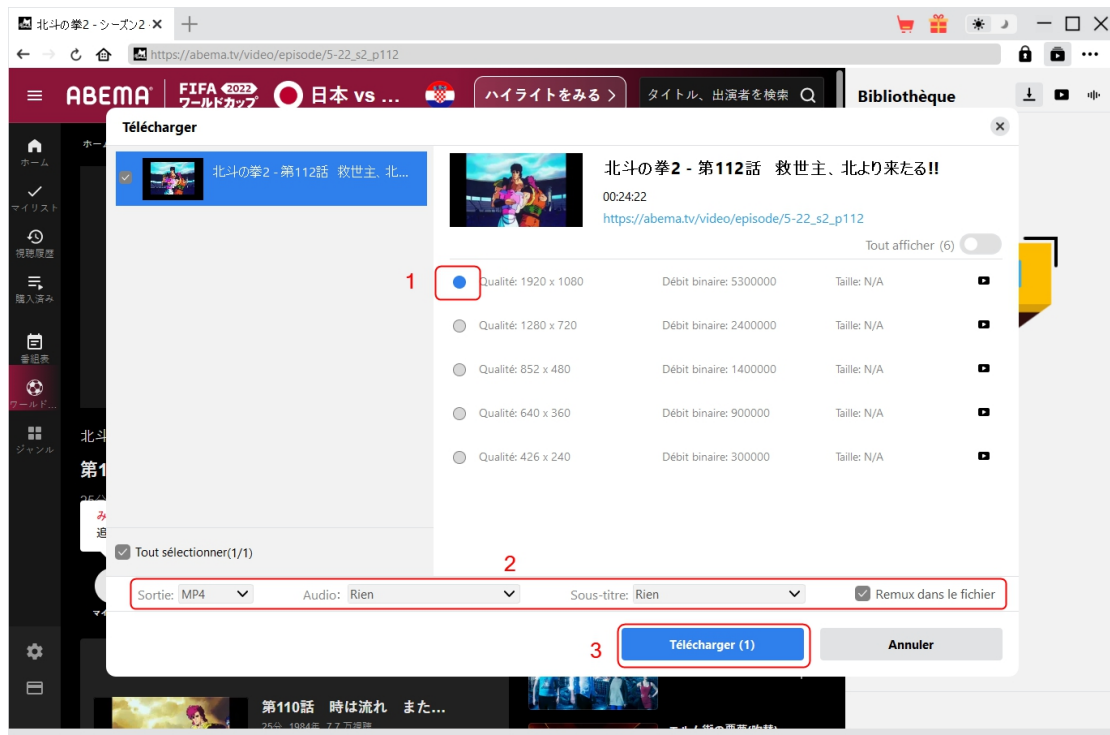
北斗の拳2 - シーズン2 · ✕ +

https://abema.tv/video/episode/5-22_s2_p112

ABEMA FIFA 2022 ワールドカップ 日本 vs ... ハイライトをみる > タイトル、出演者を検索

Bibliothèque

ホーム
マイリスト
視聴履歴
購入済み
番組表
ワールド...
ジャンル

北斗
第1
25分
み
追

第110話 時は流れ また...
25分 1984年 7.7 万視聴

Télécharger

北斗の拳2 - 第112話 救世主、北...

北斗の拳2 - 第112話 救世主、北より来たる!!
00:24:22
https://abema.tv/video/episode/5-22_s2_p112

Tout afficher (6)

1

| | | | |
|---|---|---|---|
| Qualité: 1920 x 1080 | Débit binaire: 5300000 | Taille: N/A | |
| Qualité: 1280 x 720 | Débit binaire: 2400000 | Taille: N/A | |
| Qualité: 852 x 480 | Débit binaire: 1400000 | Taille: N/A | |
| Qualité: 640 x 360 | Débit binaire: 900000 | Taille: N/A | |
| Qualité: 426 x 240 | Débit binaire: 300000 | Taille: N/A | |

Tout sélectionner(1/1)

2

Sortie: MP4 Audio: Rien Sous-titre: Rien Remux dans le fichier

3

Télécharger (1) Annuler